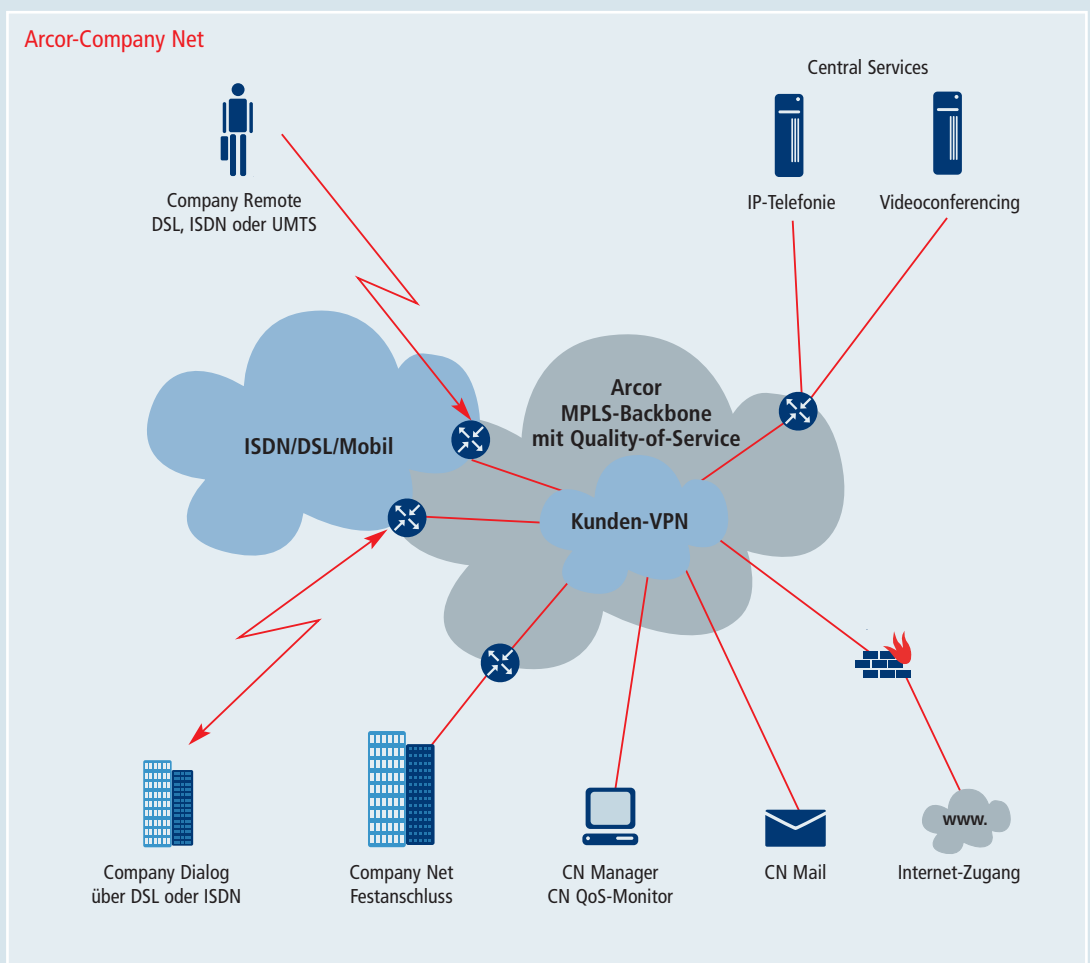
Arcor-Company Net

Company Remote
DSL, ISDN oder UMTS

Central Services

IP-Telefonie

Videoconferencing

ISDN/DSL/Mobil

Arcor
MPLS-Backbone
mit Quality-of-Service

Kunden-VPN

www.

Company Dialog
über DSL oder ISDN

Company Net
Festanschluss

CN Manager
CN QoS-Monitor

CN Mail

Internet-Zugang